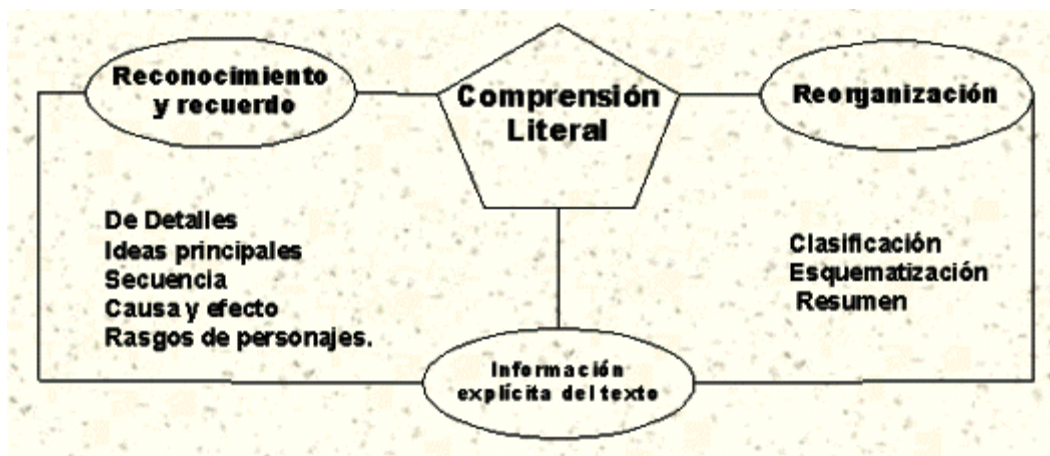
Reconocimiento y recuerdo

Comprensión Literal

Reorganización

De Detalles
Ideas principales
Secuencia
Causa y efecto
Rasgos de personajes.

Clasificación
Esquematización
Resumen

Información explícita del texto